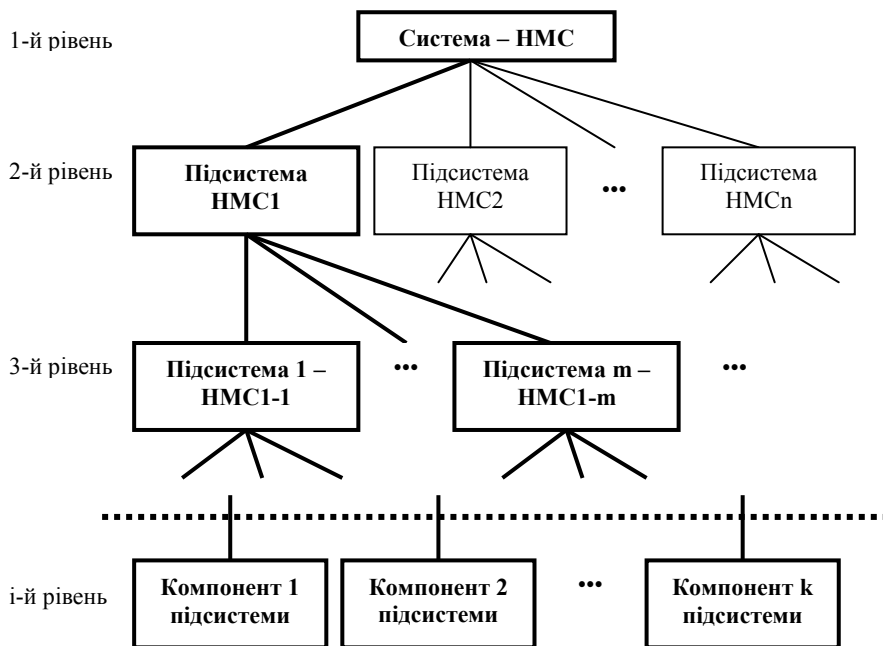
1-й рівень

Система – НМС

2-й рівень

Підсистема НМС1

Підсистема НМС2

•••

Підсистема НМСn

3-й рівень

Підсистема 1 – НМС1-1

•••

Підсистема m – НМС1-m

•••

і-й рівень

Компонент 1 підсистеми

Компонент 2 підсистеми

•••

Компонент k підсистеми